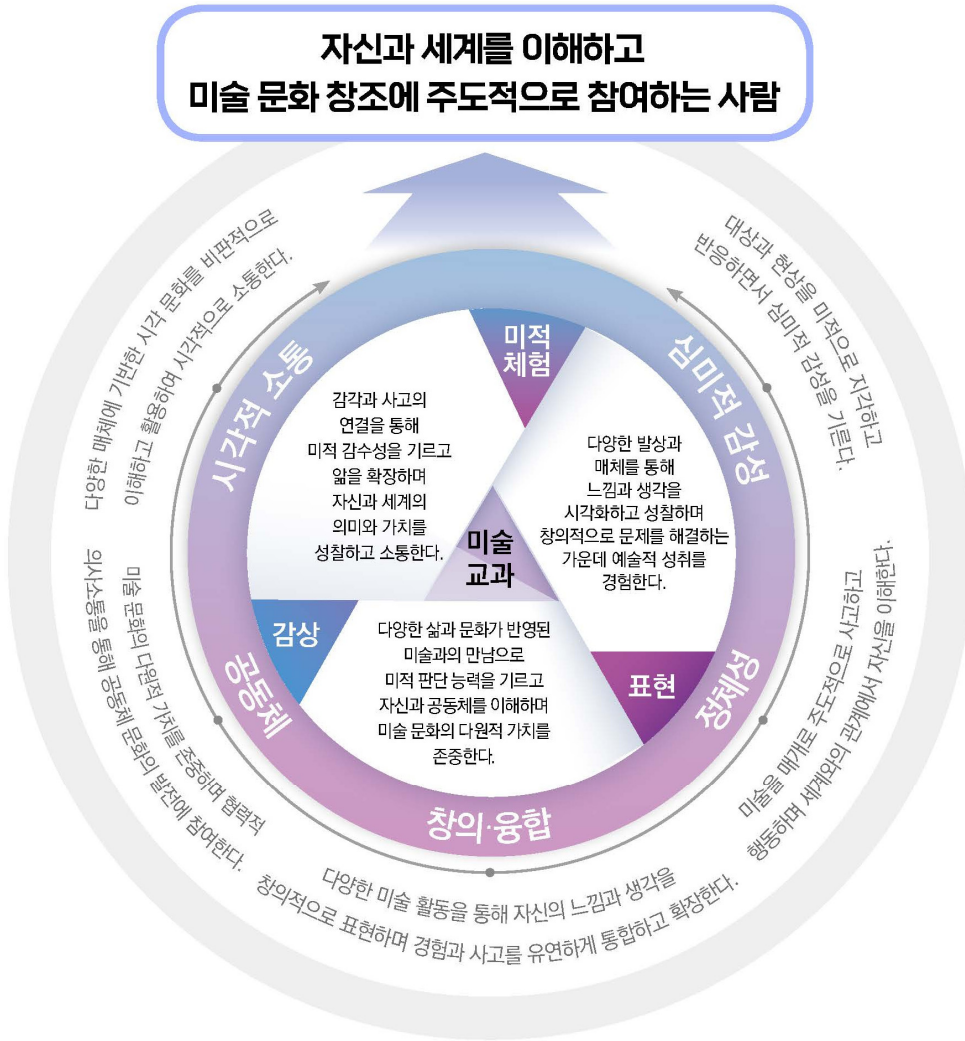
자신과 세계를 이해하고
미술 문화 창조에 주도적으로 참여하는 사람

다양한 매체에 기반한 시각 문화를 비판적으로 이해하고 활용하여 시각적으로 소통한다.

대상과 현상을 미적으로 지각하고 반응하면서 심미적 감성을 기른다.

시각적 소통

심미적 감성

미적 체험

감각과 사고의 연결을 통해 미적 감수성을 기르고 앎을 확장하며 자신과 세계의 의미와 가치를 성찰하고 소통한다.

다양한 발상과 매체를 통해 느낌과 생각을 시각화하고 성찰하며 창의적으로 문제를 해결하는 가운데 예술적 성취를 경험한다.

미술 교과

감상

다양한 삶과 문화가 반영된 미술과의 만남으로 미적 판단 능력을 기르고 자신과 공동체를 이해하며 미술 문화의 다원적 가치를 존중한다.

표현

공동체

정체성

창의·융합

미술 문화의 다원적 가치를 존중하며 협력적 의사소통을 통해 공동체 문화의 발전에 참여한다.

미술을 매개로 주도적으로 사고하고 행동하며 세계와의 관계에서 자신을 이해한다.

다양한 미술 활동을 통해 자신의 느낌과 생각을 창의적으로 표현하며 경험과 사고를 유연하게 통합하고 확장한다.